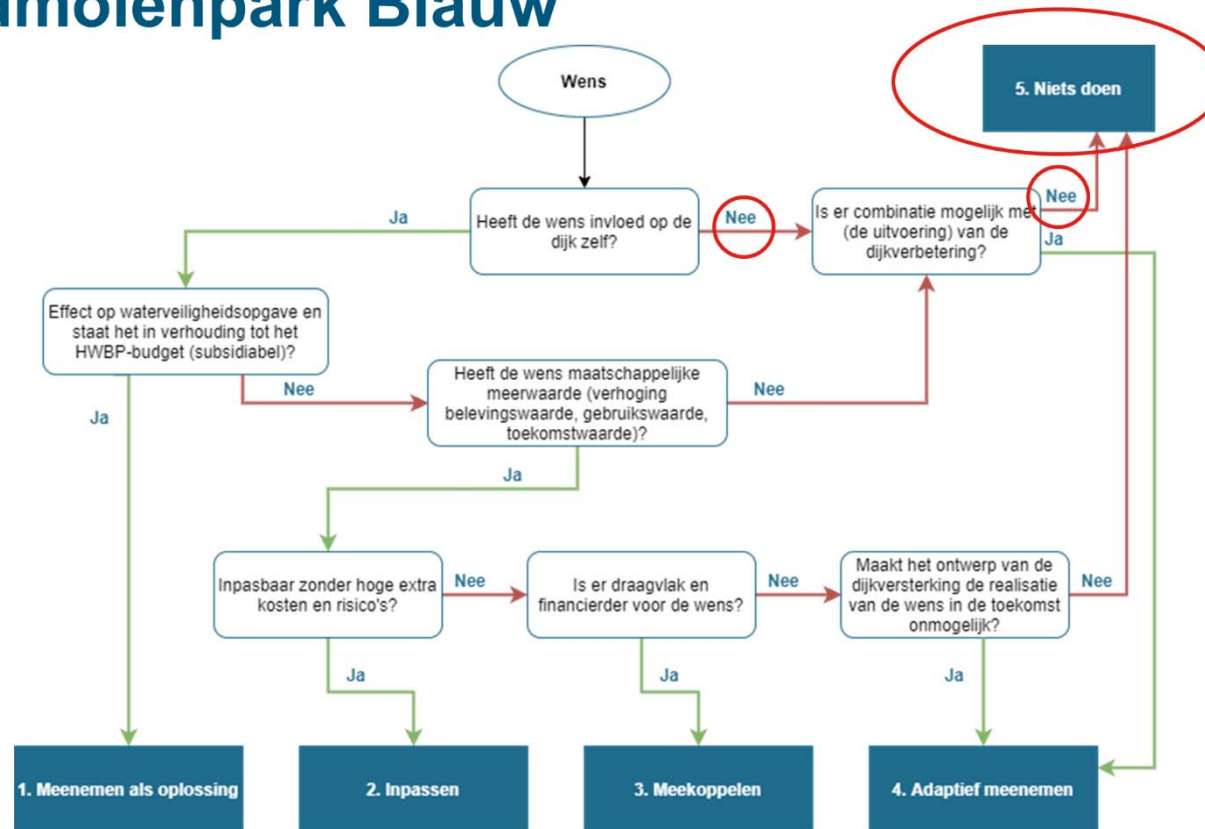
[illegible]molenpark Blauw

Wens

5. Niets doen

Heeft de wens invloed op de dijk zelf?

Ja

Nee

Is er combinatie mogelijk met (de uitvoering) van de dijkverbetering?

Nee

Ja

Effect op waterveiligheidsopgave en staat het in verhouding tot het HWBP-budget (subsidiabel)?

Nee

Ja

Heeft de wens maatschappelijke meerwaarde (verhoging belevingswaarde, gebruikswaarde, toekomstwaarde)?

Nee

Ja

Inpasbaar zonder hoge extra kosten en risico's?

Nee

Is er draagvlak en financierder voor de wens?

Nee

Maakt het ontwerp van de dijkversterking de realisatie van de wens in de toekomst onmogelijk?

Nee

Ja

Ja

Ja

1. Meenemen als oplossing

2. Inpassen

3. Meekoppelen

4. Adaptief meenemen